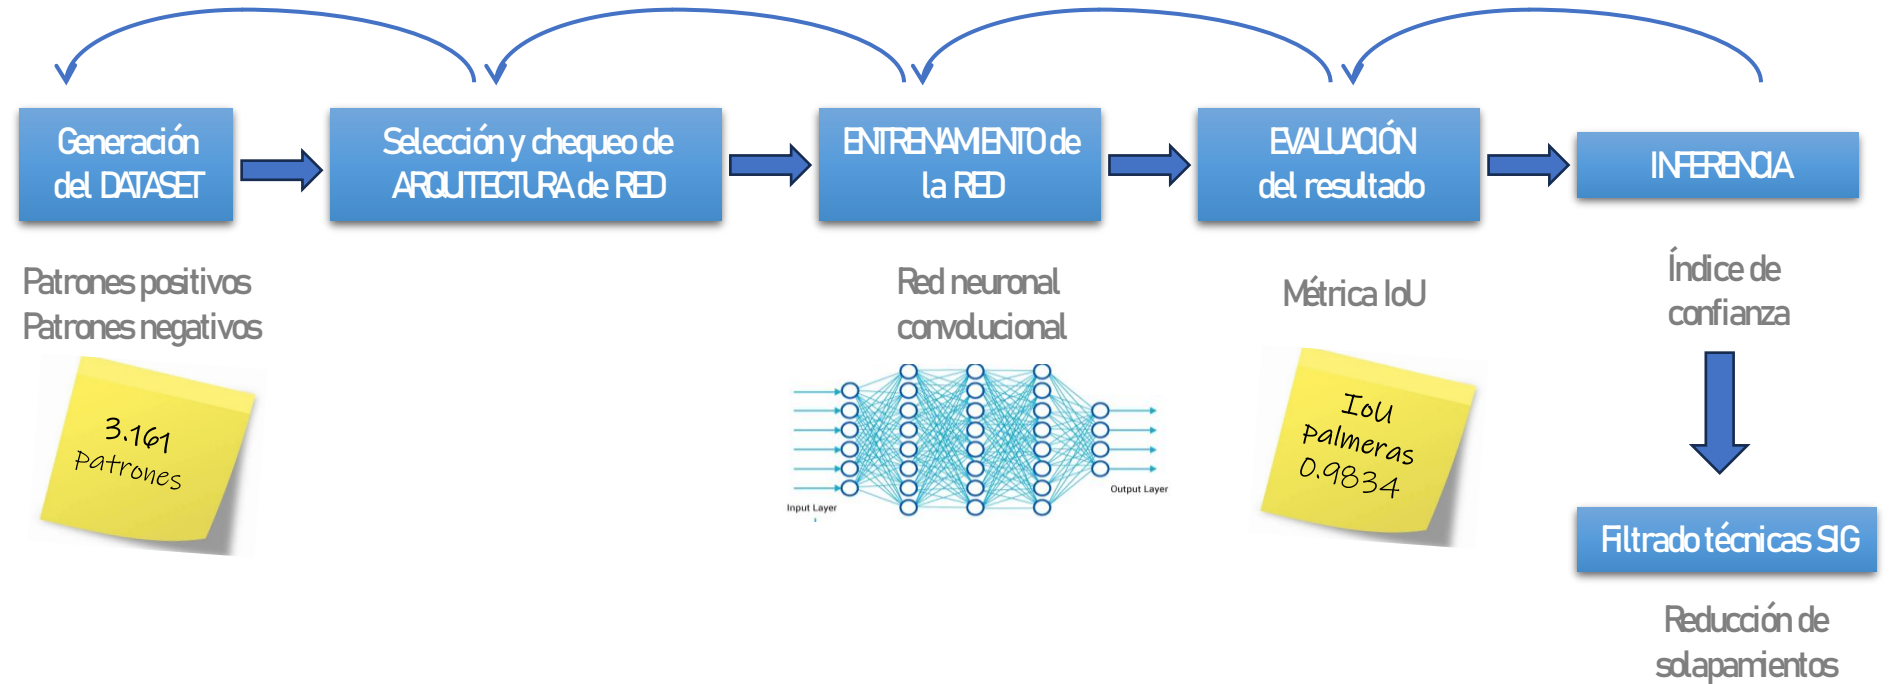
Generación del DATASET

Selección y chequeo de ARQUITECTURA de RED

ENTRENAMIENTO de la RED

EVALUACIÓN del resultado

INFERENCIA

Patrones positivos
Patrones negativos

3.161 Patrones

Red neuronal convolucional

Input Layer

Output Layer

Métrica IoU

IoU Palmeras 0.9834

Índice de confianza

Filtrado técnicas SIG

Reducción de solapamientos